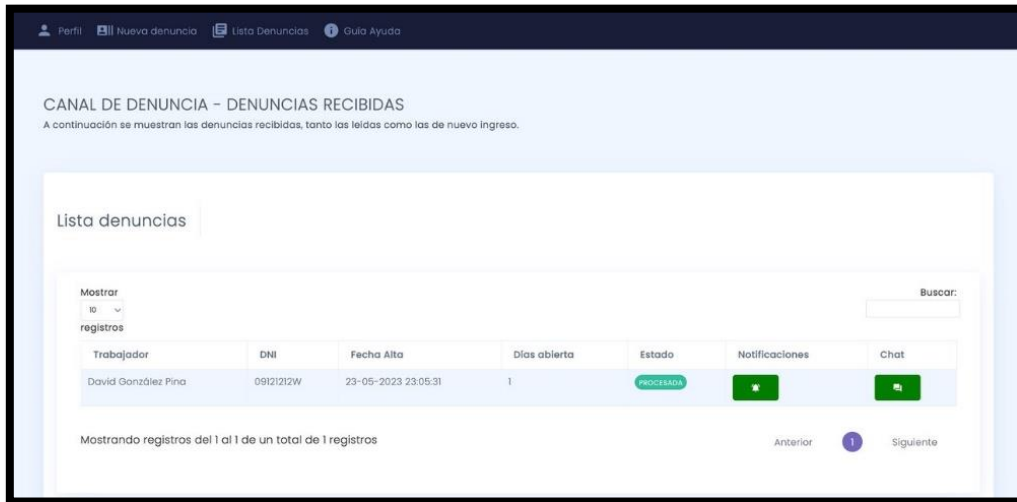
Perfil Nueva denuncia Lista Denuncias Guia Ayuda

CANAL DE DENUNCIA - DENUNCIAS RECIBIDAS
A continuación se muestran las denuncias recibidas, tanto las leidas como las de nuevo ingreso.

Lista denuncias

Mostrar
10
registros

Buscar:

| Trabajador | DNI | Fecha Alta | Dias abierta | Estado | Notificaciones | Chat |
|---|---|---|---|---|---|---|
| David González Pina | 09121212W | 23-05-2023 23:05:31 | 1 | PROCESADA | | |

Mostrando registros del 1 al 1 de un total de 1 registros

Anterior 1 Siguiente